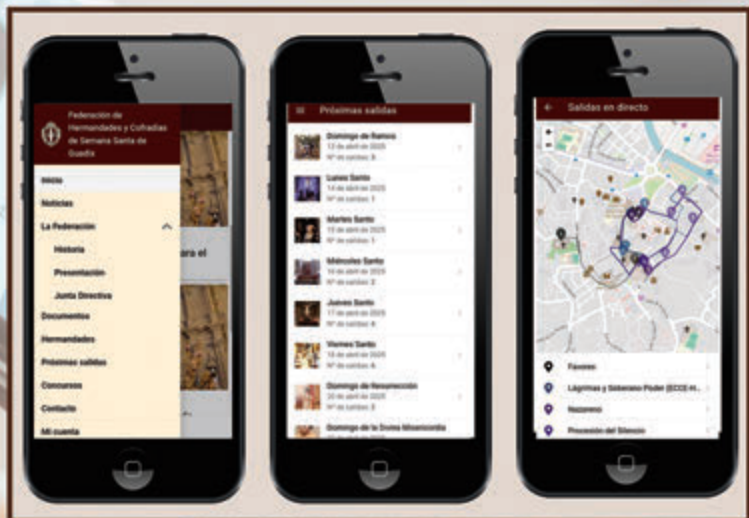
Federación de Hermandades y Cofradías de Semana Santa de Guadix

Inicio
Noticias
La Federación
Historia
Presentación
Junta Directiva
Documentos
Hermandades
Próximas salidas
Concursos
Contacto
Mi cuenta

ara el

Próximas salidas

Domingo de Ramos
13 de abril de 2025
Nº de salidas: 5

Lunes Santo
14 de abril de 2025
Nº de salidas: 1

Martes Santo
15 de abril de 2025
Nº de salidas: 1

Miércoles Santo
16 de abril de 2025
Nº de salidas: 2

Jueves Santo
17 de abril de 2025
Nº de salidas: 4

Viernes Santo
18 de abril de 2025
Nº de salidas: 6

Domingo de Resurrección
20 de abril de 2025
Nº de salidas: 2

Domingo de la Divina Misericordia

Salidas en directo

Favoritos
Lágrimas y Soberano Poder (ECCE H...
Nazareno
Procesión del Silencio